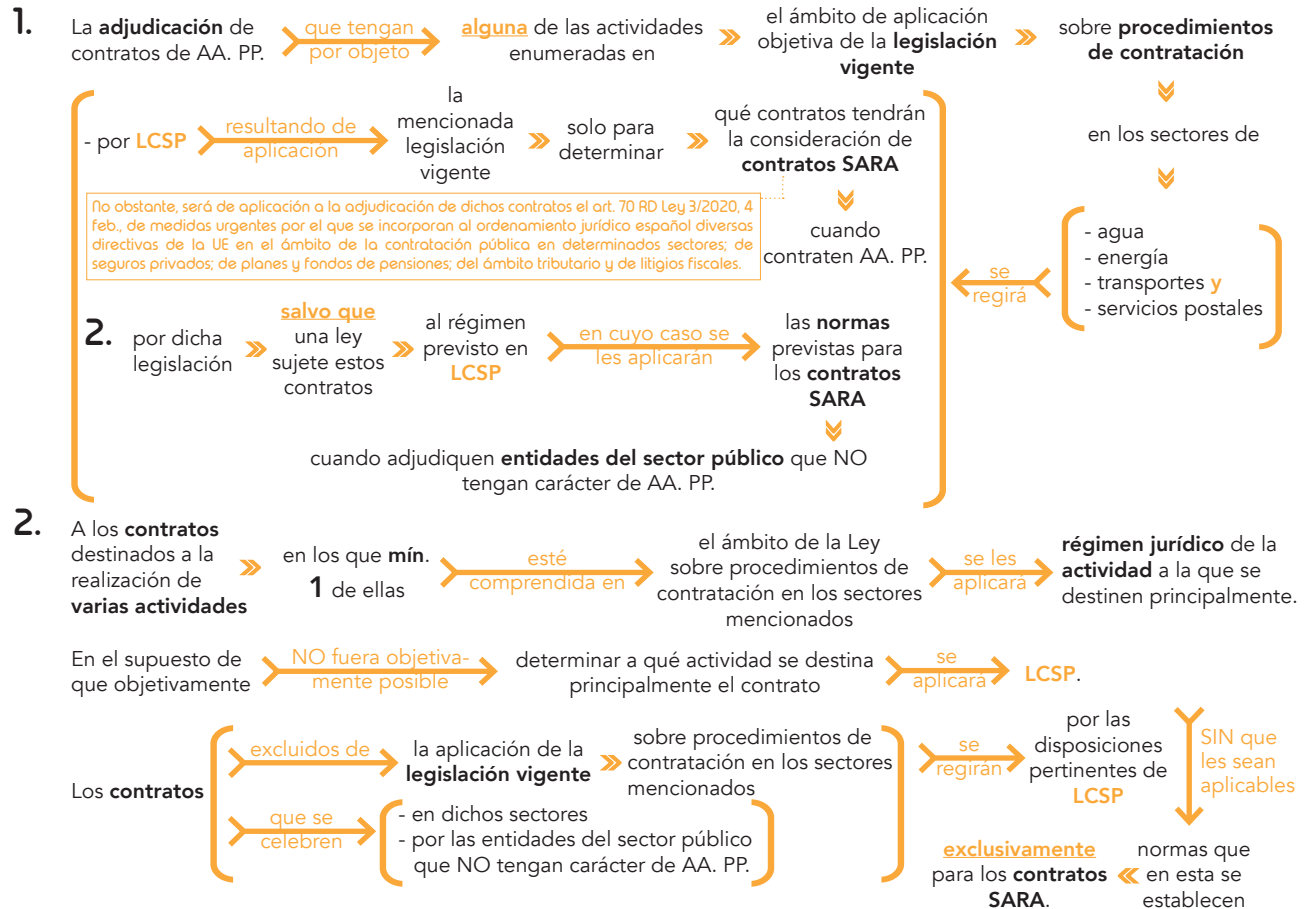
1. La adjudicación de contratos de AA. PP.

que tengan por objeto

alguna de las actividades enumeradas en

el ámbito de aplicación objetiva de la legislación vigente

sobre procedimientos de contratación

en los sectores de

- agua
- energía
- transportes y
- servicios postales

se regirá

- por LCSP

resultando de aplicación

la mencionada legislación vigente

solo para determinar

qué contratos tendrán la consideración de contratos SARA

cuando contraten AA. PP.

No obstante, será de aplicación a la adjudicación de dichos contratos el art. 70 RD Ley 3/2020, 4 feb., de medidas urgentes por el que se incorporan al ordenamiento jurídico español diversas directivas de la UE en el ámbito de la contratación pública en determinados sectores; de seguros privados; de planes y fondos de pensiones; del ámbito tributario y de litigios fiscales.

2. por dicha legislación

salvo que una ley sujete estos contratos

al régimen previsto en LCSP

en cuyo caso se les aplicarán

las normas previstas para los contratos SARA

cuando adjudiquen entidades del sector público que NO tengan carácter de AA. PP.

2. A los contratos destinados a la realización de varias actividades

en los que mín. 1 de ellas

esté comprendida en

el ámbito de la Ley sobre procedimientos de contratación en los sectores mencionados

se les aplicará

régimen jurídico de la actividad a la que se destinen principalmente.

En el supuesto de que objetivamente

NO fuera objetivamente posible

determinar a qué actividad se destina principalmente el contrato

se aplicará

LCSP.

Los contratos

excluidos de

la aplicación de la legislación vigente

sobre procedimientos de contratación en los sectores mencionados

que se celebren

- en dichos sectores
- por las entidades del sector público que NO tengan carácter de AA. PP.

se regirán

por las disposiciones pertinentes de LCSP

SIN que les sean aplicables

normas que en esta se establecen

exclusivamente para los contratos SARA.